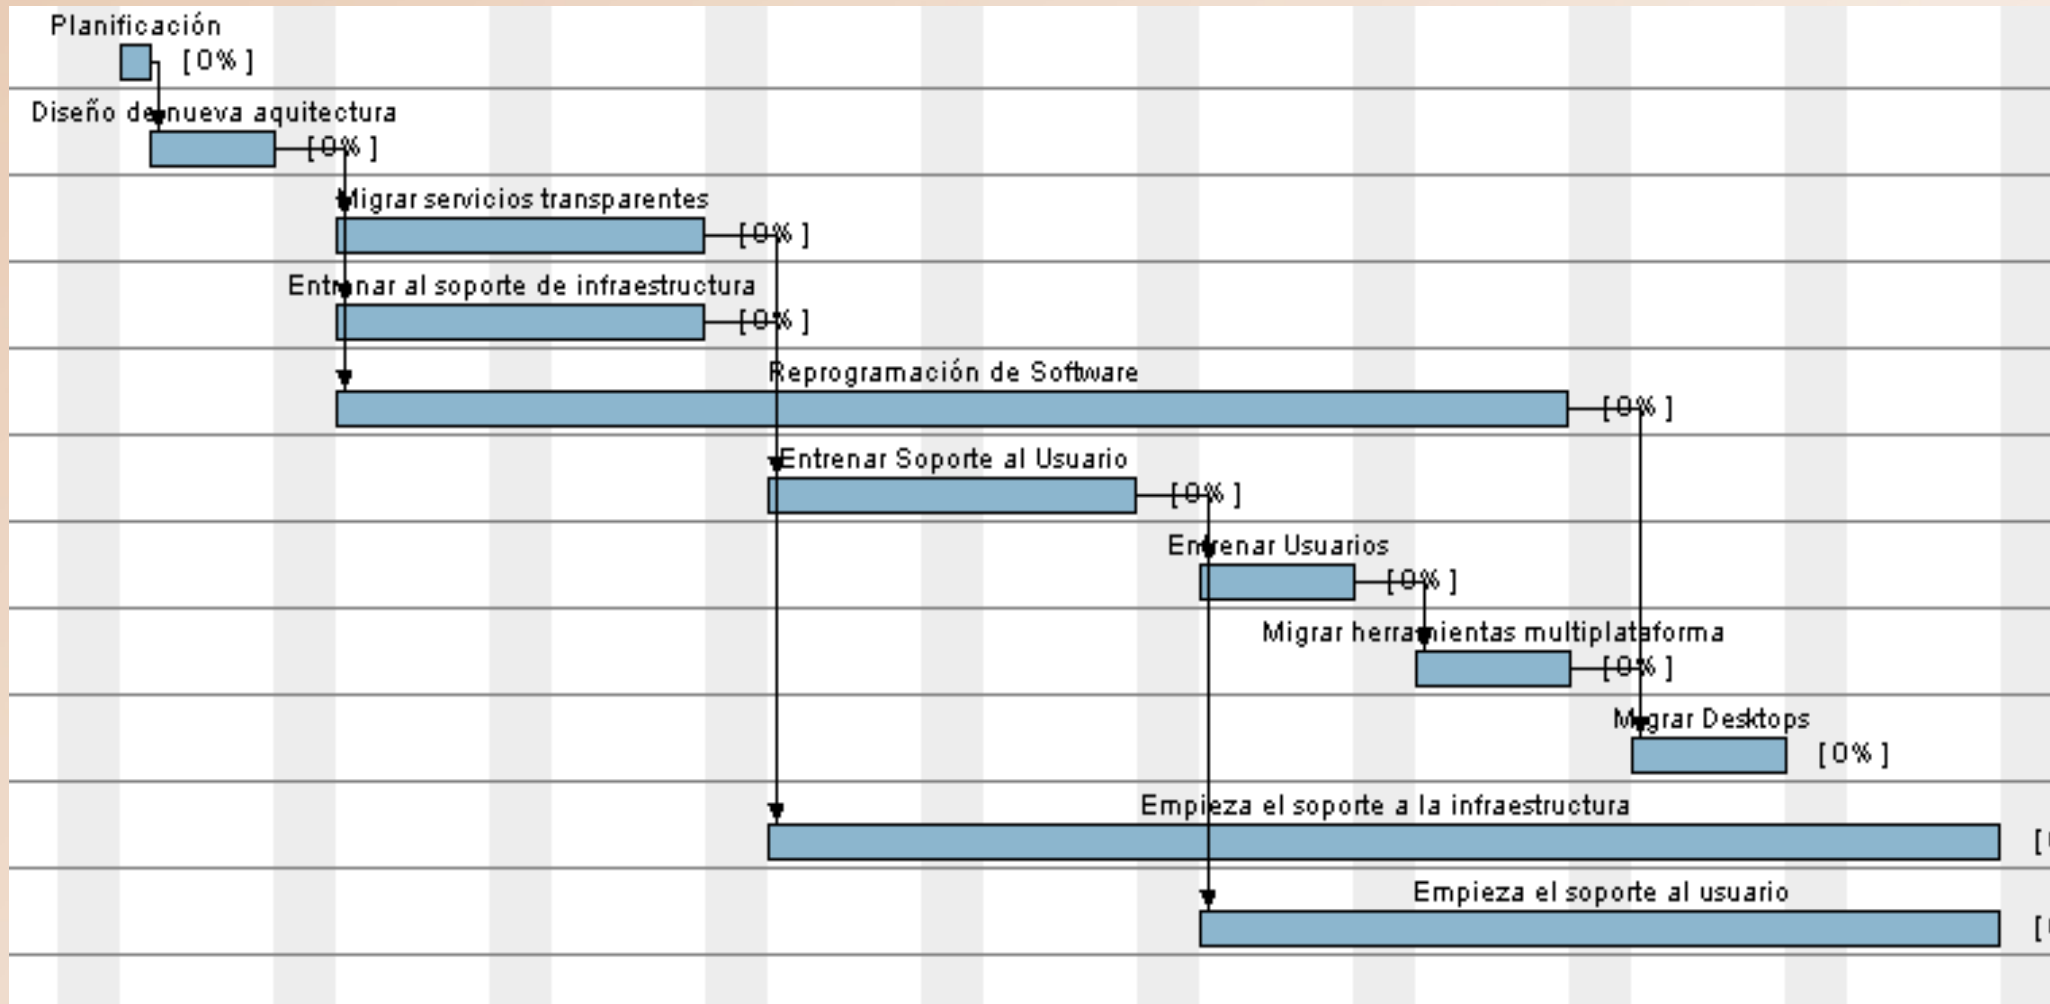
Planificación
[ 0% ]

Diseño de nueva aquitectura
[ 0% ]

Migrar servicios transparentes
[ 0% ]

Entrenar al soporte de infraestructura
[ 0% ]

Reprogramación de Software
[ 0% ]

Entrenar Soporte al Usuario
[ 0% ]

Entrenar Usuarios
[ 0% ]

Migrar herramientas multiplataforma
[ 0% ]

Migrar Desktops
[ 0% ]

Empieza el soporte a la infraestructura
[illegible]

Empieza el soporte al usuario
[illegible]